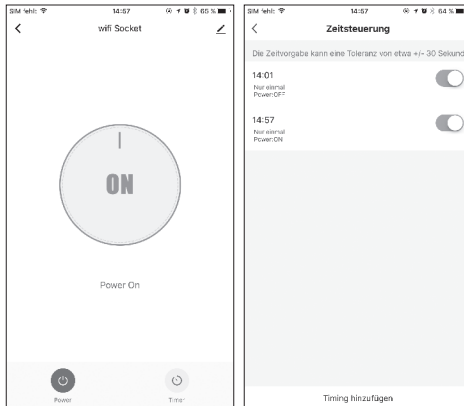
SIM fehlt 14:57 65 %

wifi Socket

ON

Power On

Power

Timer

SIM fehlt 14:57 64 %

Zeitsteuerung

Die Zeitvorgabe kann eine Toleranz von etwa +/- 30 Sekund

14:01
Nur einmal
Power:OFF

14:57
Nur einmal
Power:ON

Timing hinzufügen